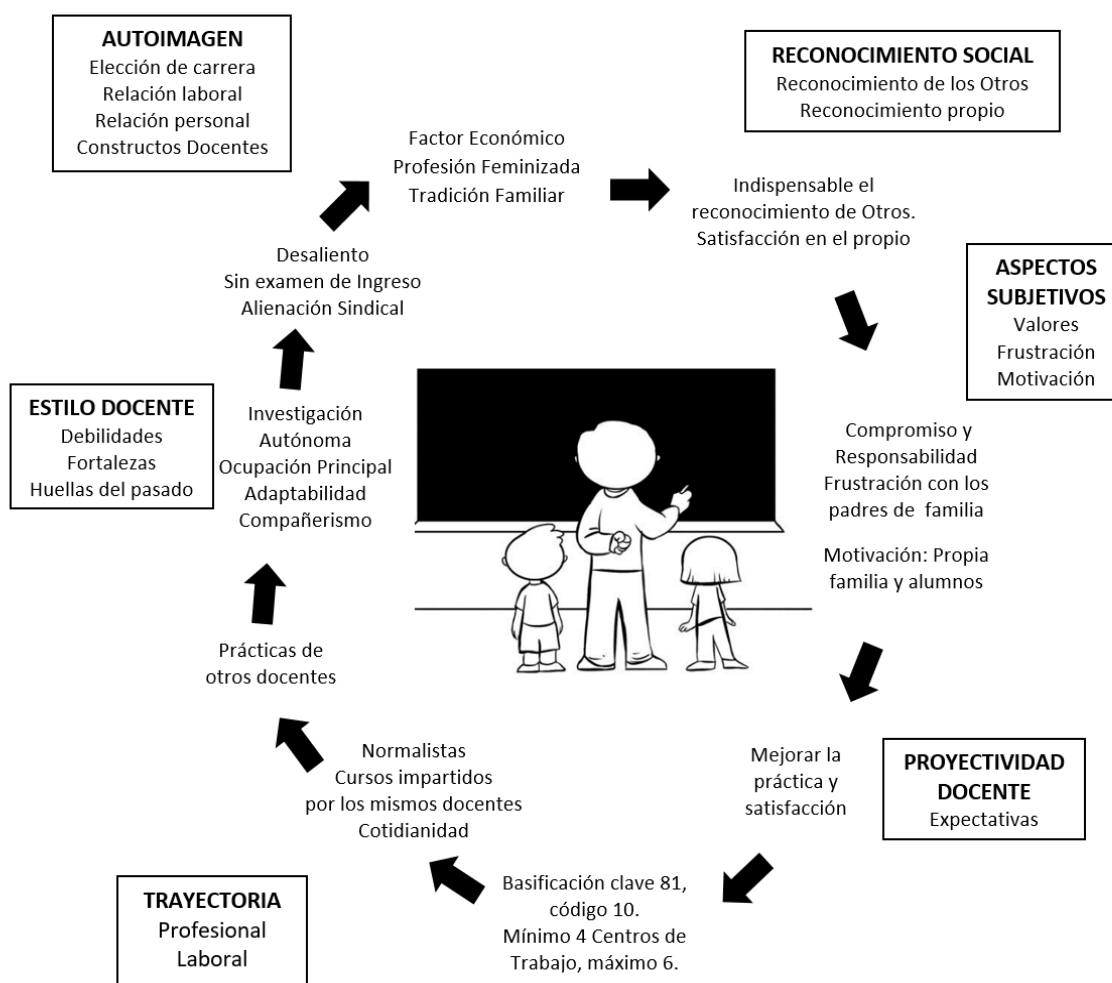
**AUTOIMAGEN**
Elección de carrera
Relación laboral
Relación personal
Constructos Docentes

Factor Económico
Profesión Feminizada
Tradición Familiar

**RECONOCIMIENTO SOCIAL**
Reconocimiento de los Otros
Reconocimiento propio

Indispensable el reconocimiento de Otros.
Satisfacción en el propio

**ASPECTOS SUBJETIVOS**
Valores
Frustración
Motivación

Compromiso y Responsabilidad
Frustración con los padres de familia

Motivación: Propia familia y alumnos

**PROYECTIVIDAD DOCENTE**
Expectativas

Mejorar la práctica y satisfacción

Basificación clave 81, código 10.
Mínimo 4 Centros de Trabajo, máximo 6.

**TRAYECTORIA**
Profesional
Laboral

Normalistas
Cursos impartidos por los mismos docentes
Cotidianidad

Prácticas de otros docentes

**ESTILO DOCENTE**
Debilidades
Fortalezas
Huellas del pasado

Investigación
Autónoma
Ocupación Principal
Adaptabilidad
Compañerismo

Desaliento
Sin examen de Ingreso
Alienación Sindical